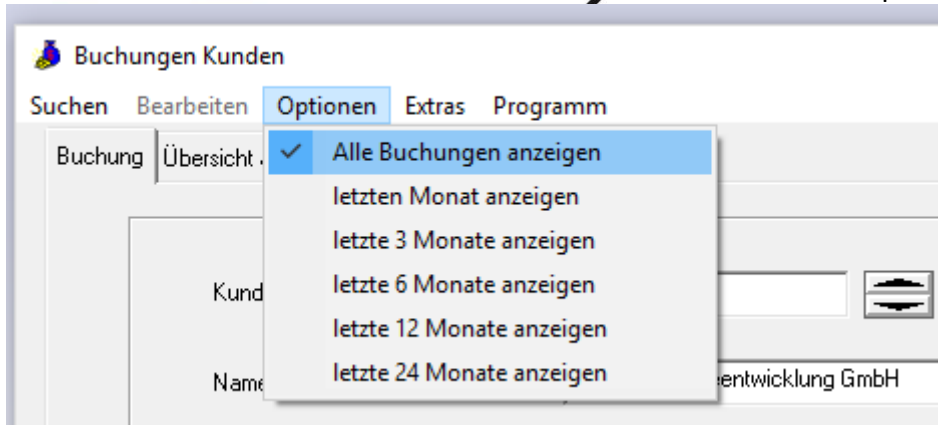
Buchungen Kunden

Suchen Bearbeiten Optionen Extras Programm

Buchung Übersicht

✓ Alle Buchungen anzeigen
letzten Monat anzeigen
letzte 3 Monate anzeigen
letzte 6 Monate anzeigen
letzte 12 Monate anzeigen
letzte 24 Monate anzeigen

Kund

Name

entwicklung GmbH